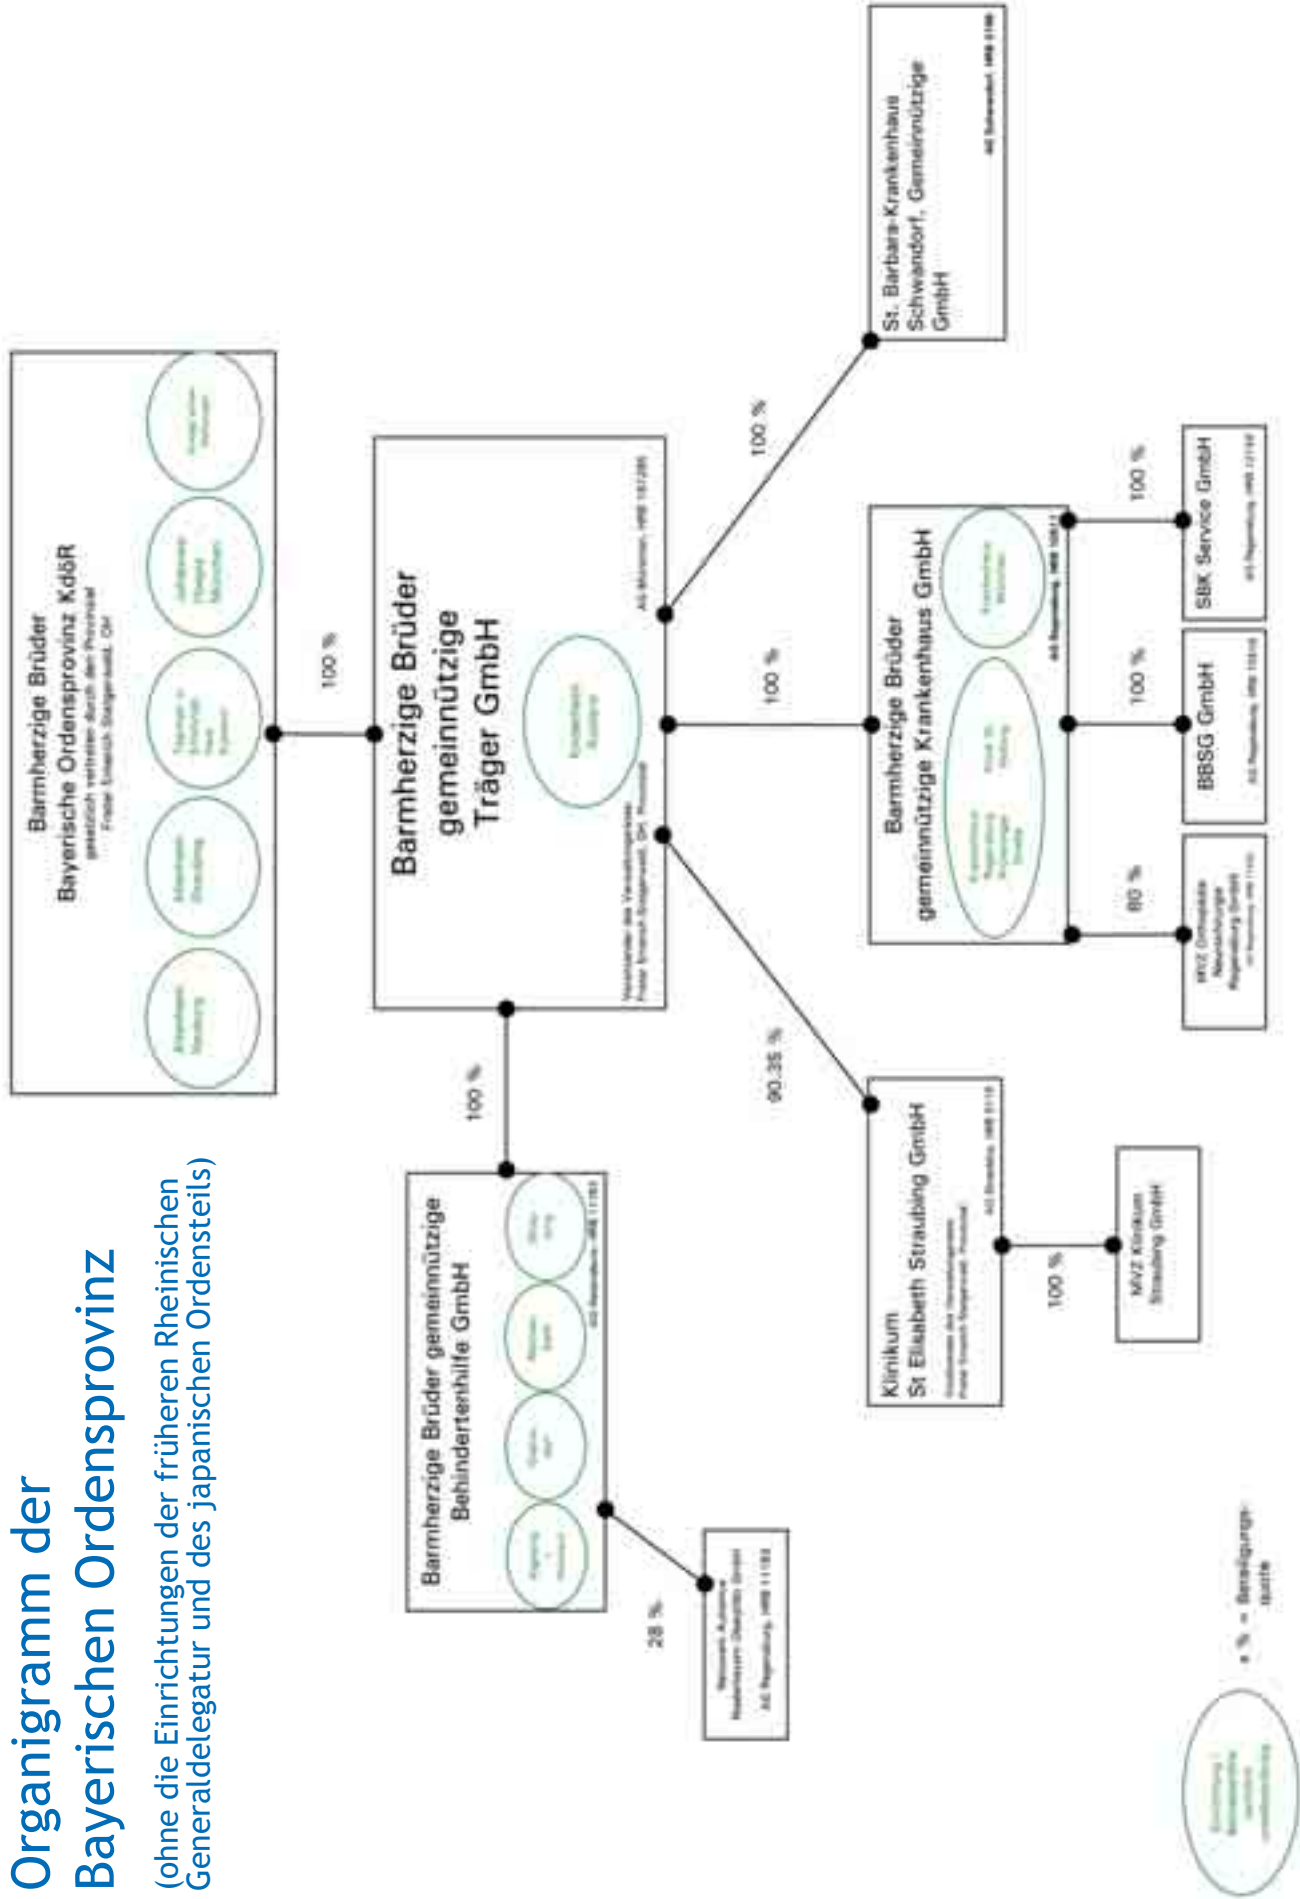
Organigramm der Bayerischen Ordensprovinz

(ohne die Einrichtungen der früheren Rheinischen Generaldelegatur und des japanischen Ordensteils)

Barmherzige Brüder
Bayerische Ordensprovinz KdöR
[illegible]

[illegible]

100 %

Barmherzige Brüder gemeinnützige Träger GmbH

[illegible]

100 %

St. Barbara-Krankenhaus Schwandorf, Gemeinnützige GmbH

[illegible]

100 %

Barmherzige Brüder gemeinnützige Krankenhaus GmbH

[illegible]

100 %

SBK Service GmbH

100 %

BBSG GmbH

80 %

MVZ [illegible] GmbH

100 %

Barmherzige Brüder gemeinnützige Behindertenhilfe GmbH

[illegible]

28 %

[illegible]

90,35 %

Klinikum St Elisabeth Straubing GmbH

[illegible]

100 %

MVZ Klinikum Straubing GmbH

x % = Beteiligungsquote

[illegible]